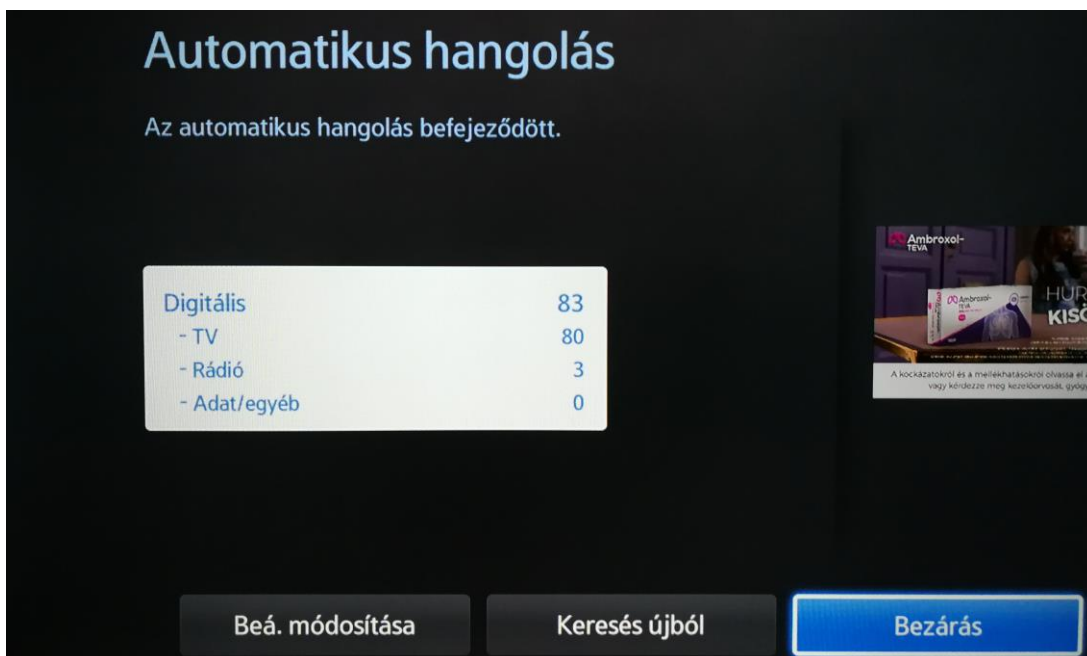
Automatikus hangolás

Az automatikus hangolás befejeződött.

| | |
|---|---|
| Digitális | 83 |
| - TV | 80 |
| - Rádió | 3 |
| - Adat/egyéb | 0 |

Ambroxol-TEVA

Ambroxol-TEVA

HUR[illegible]

KISO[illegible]

A kockázatokról és a mellékhatásokról olvassa el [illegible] vagy kérdezze meg kezelőorvosát, gyóg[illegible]

Beá. módosítása

Keresés újból

Bezárás